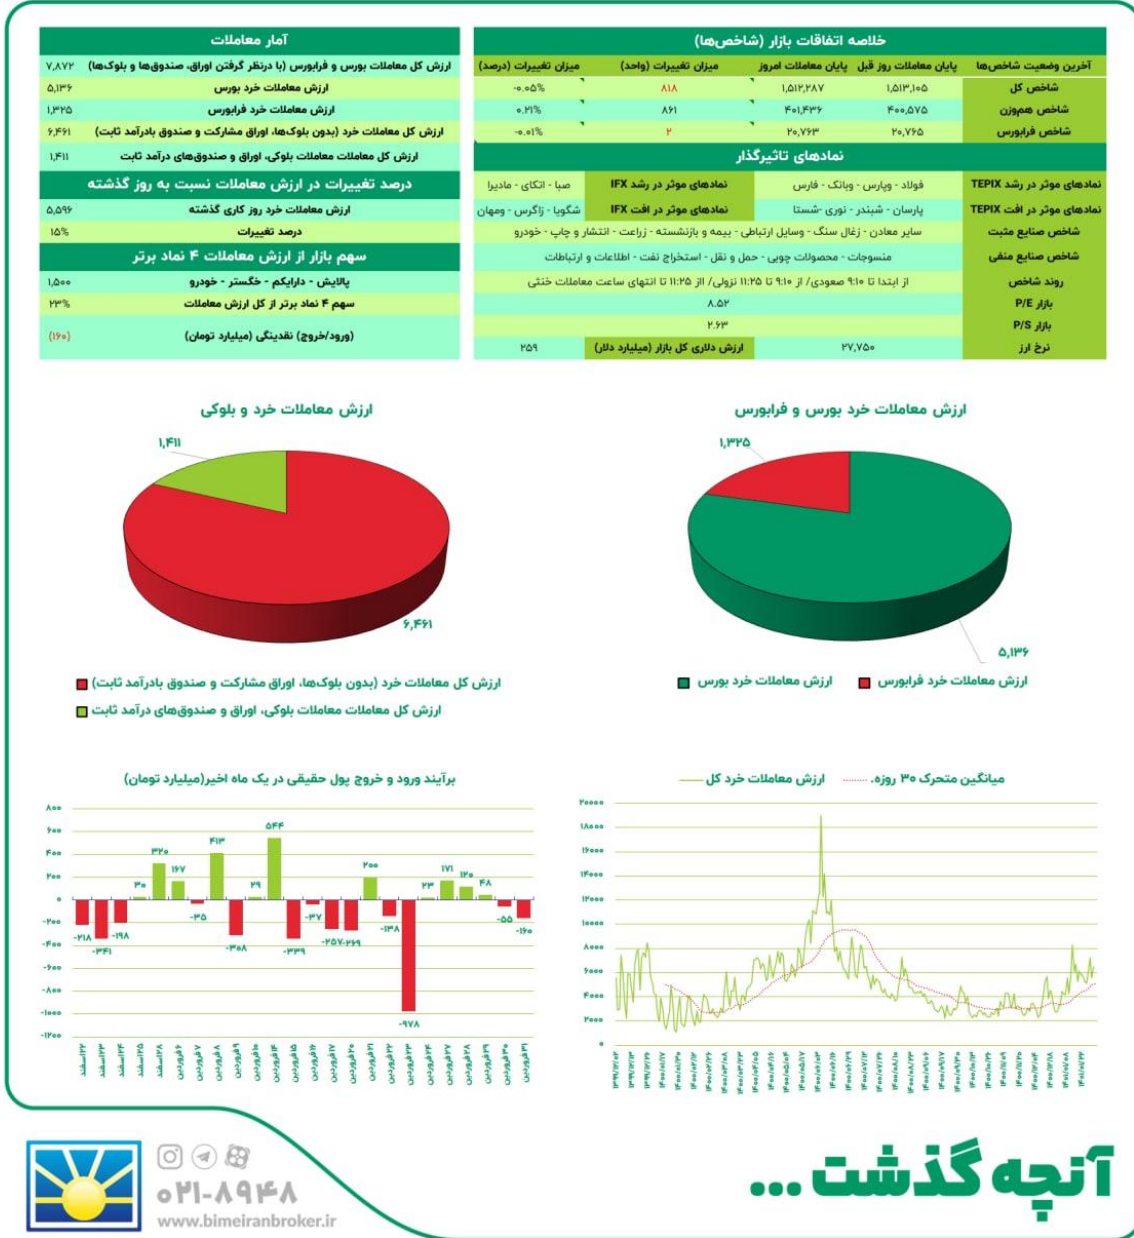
خلاصه اتفاقات بازار (شاخص‌ها)

| آخرین وضعیت شاخص‌ها | پایان معاملات روز قبل | پایان معاملات امروز | میزان تغییرات (واحد) | میزان تغییرات (درصد) |
|---|---|---|---|---|
| شاخص کل | ۱,۵۱۳,۱۰۵ | ۱,۵۱۲,۲۸۷ | ۸۱۸ | -۰.۰۵% |
| شاخص هم‌وزن | ۴۰۰,۵۷۵ | ۴۰۱,۴۳۶ | ۸۶۱ | ۰.۲۱% |
| شاخص فرابورس | ۲۰,۷۶۵ | ۲۰,۷۶۳ | ۲ | -۰.۰۱% |

نمادهای تاثیرگذار

| | | | |
|---|---|---|---|
| نمادهای موثر در رشد TEPIX | فولاد - وپارس - وبانک - فارس | نمادهای موثر در رشد IFX | صبا - اتکای - مادیرا |
| نمادهای موثر در افت TEPIX | پارسان - شبندر - نوری -شستا | نمادهای موثر در افت IFX | شگویا - زاگرس - ومهان |
| شاخص صنایع مثبت | سایر معادن - زغال سنگ - وسایل ارتباطی - بیمه و بازنشسته - زراعت - انتشار و چاپ - خودرو | | |
| شاخص صنایع منفی | منسوجات - محصولات چوبی - حمل و نقل - استخراج نفت - اطلاعات و ارتباطات | | |
| روند شاخص | از ابتدا تا ۹:۱۰ صعودی/ از ۹:۱۰ تا ۱۱:۲۵ نزولی/ از ۱۱:۲۵ تا انتهای ساعت معاملات خنثی | | |
| P/E بازار | ۸.۵۲ | | |
| P/S بازار | ۲.۶۳ | | |
| نرخ ارز | ۲۷,۷۵۰ | ارزش دلاری کل بازار (میلیارد دلار) | ۲۵۹ |

آمار معاملات

| | |
|---|---|
| ارزش کل معاملات بورس و فرابورس (با درنظر گرفتن اوراق، صندوق‌ها و بلوک‌ها) | ۷,۸۷۲ |
| ارزش معاملات خرد بورس | ۵,۱۳۶ |
| ارزش معاملات خرد فرابورس | ۱,۳۲۵ |
| ارزش کل معاملات خرد (بدون بلوک‌ها، اوراق مشارکت و صندوق بادرآمد ثابت) | ۶,۴۶۱ |
| ارزش کل معاملات معاملات بلوکی، اوراق و صندوق‌های درآمد ثابت | ۱,۴۱۱ |

درصد تغییرات در ارزش معاملات نسبت به روز گذشته

| | |
|---|---|
| ارزش معاملات خرد روز کاری گذشته | ۵,۵۹۶ |
| درصد تغییرات | ۱۵% |

سهم بازار از ارزش معاملات ۴ نماد برتر

| | |
|---|---|
| پالایش - دارایکم - خگستر - خودرو | ۱,۵۰۰ |
| سهم ۴ نماد برتر از کل ارزش معاملات | ۲۳% |
| (ورود/خروج) نقدینگی (میلیارد تومان) | (۱۶۰) |

ارزش معاملات خرد و بلوکی
۱,۴۱۱
۶,۴۶۱
ارزش کل معاملات خرد (بدون بلوک‌ها، اوراق مشارکت و صندوق بادرآمد ثابت)
ارزش کل معاملات معاملات بلوکی، اوراق و صندوق‌های درآمد ثابت

ارزش معاملات خرد بورس و فرابورس
۱,۳۲۵
۵,۱۳۶
ارزش معاملات خرد بورس
ارزش معاملات خرد فرابورس

برآیند ورود و خروج پول حقیقی در یک ماه اخیر(میلیارد تومان)
۸۰۰ ۶۰۰ ۴۰۰ ۲۰۰ ۰ -۲۰۰ -۴۰۰ -۶۰۰ -۸۰۰ -۱۰۰۰ -۱۲۰۰
-۲۱۸ -۳۴۱ -۱۹۸ ۳۰ ۳۲۰ ۱۶۷ -۳۵ ۴۱۳ -۳۰۸ ۲۹ ۵۴۴ -۳۳۹ -۳۷ -۲۵۷ -۲۶۹ ۲۰۰ -۱۳۸ -۹۷۸ ۲۳ ۱۷۱ ۱۲۰ ۴۸ -۵۵ -۱۶۰
۱۲ اسفند ۱۳ اسفند ۱۴ اسفند ۱۵ اسفند ۱۸ اسفند ۶ فروردین ۷ فروردین ۸ فروردین ۹ فروردین ۱۰ فروردین ۱۴ فروردین ۱۵ فروردین ۱۶ فروردین ۱۷ فروردین ۲۰ فروردین ۲۱ فروردین ۲۲ فروردین ۲۳ فروردین ۲۴ فروردین ۲۷ فروردین ۲۸ فروردین ۲۹ فروردین ۳۰ فروردین ۳۱ فروردین

میانگین متحرک ۳۰ روزه ارزش معاملات خرد کل
۲۰۰۰۰ ۱۸۰۰۰ ۱۶۰۰۰ ۱۴۰۰۰ ۱۲۰۰۰ ۱۰۰۰۰ ۸۰۰۰ ۶۰۰۰ ۴۰۰۰ ۲۰۰۰ ۰

۰۲۱-۸۹۴۸
www.bimeiranbroker.ir
آنچه گذشت ...